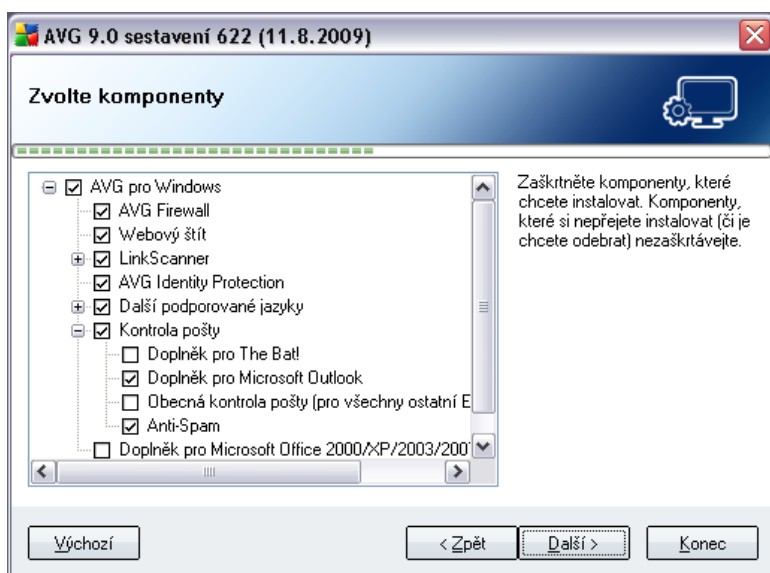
AVG 9.0 sestavení 622 (11.8.2009)

Zvolte komponenty

AVG pro Windows
AVG Firewall
Webový štít
LinkScanner
AVG Identity Protection
Další podporované jazyky
Kontrola pošty
Doplněk pro The Bat!
Doplněk pro Microsoft Outlook
Obecná kontrola pošty (pro všechny ostatní E
Anti-Spam
Doplněk pro Microsoft Office 2000/XP/2003/200

Zaškrtněte komponenty, které chcete instalovat. Komponenty, které si nepřejete instalovat (či je chcete odebrat) nezaškrtávejte.

Výchozí
< Zpět
Další >
Konec